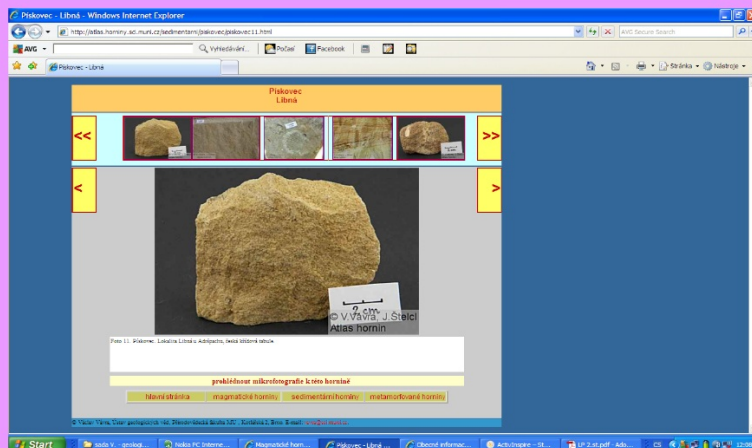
Pískovec - Libná - Windows Internet Explorer

http://atlas.horniny.sci.muni.cz/sedimentarni/piskovec/piskovec11.html

AVG Secure Search

AVG

Vyhledávání...

Počasí

Facebook

Pískovec - Libná

Stránka

Nástroje

Pískovec
Libná

<<

>>

<

>

2 cm

© V.Vávra, J.Štelcl
Atlas hornin

Foto 11: Pískovec. Lokalita Libná u Adršpachu, česká křídová tabule

prohlédnout mikrofotografie této horniny

hlavní stránka

magmatické horniny

sedimentární horniny

metamorfované horniny

© Václav Vávra, Ústav geologických věd, Přírodovědecká fakulta MU, Kotlářská 2, Brno. E-mail: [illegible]

Start

soda V. - geologi...

Nokia PC Interne...

Magmatické horn...

Pískovec - Libná ...

Obecné informac...

ActivInspire - St...

LP 2.st.pdf - Ado...

CS